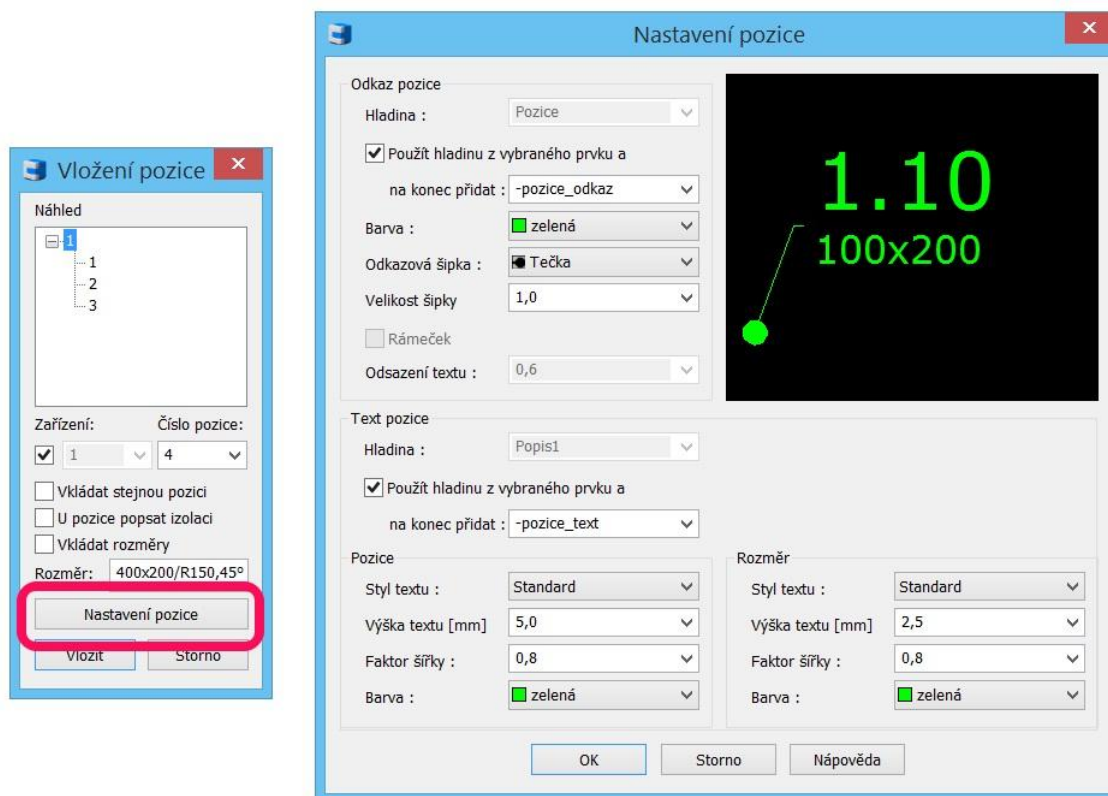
Vložení pozice

Náhled

1
1
2
3

Zařízení:
Číslo pozice:
1
4

Vkládat stejnou pozici
U pozice popsat izolaci
Vkládat rozměry

Rozměr: 400x200/R150,45°

Nastavení pozice

Vložit
Storno

Nastavení pozice

Odkaz pozice

Hladina : Pozice

Použít hladinu z vybraného prvku a

na konec přidat : -pozice_odkaz

Barva : zelená

Odkazová šipka : Tečka

Velikost šipky 1,0

Rámeček

Odsazení textu : 0,6

1.10
100x200

Text pozice

Hladina : Popis1

Použít hladinu z vybraného prvku a

na konec přidat : -pozice_text

Pozice

Styl textu : Standard

Výška textu [mm] 5,0

Faktor šířky : 0,8

Barva : zelená

Rozměr

Styl textu : Standard

Výška textu [mm] 2,5

Faktor šířky : 0,8

Barva : zelená

OK
Storno
Nápověda